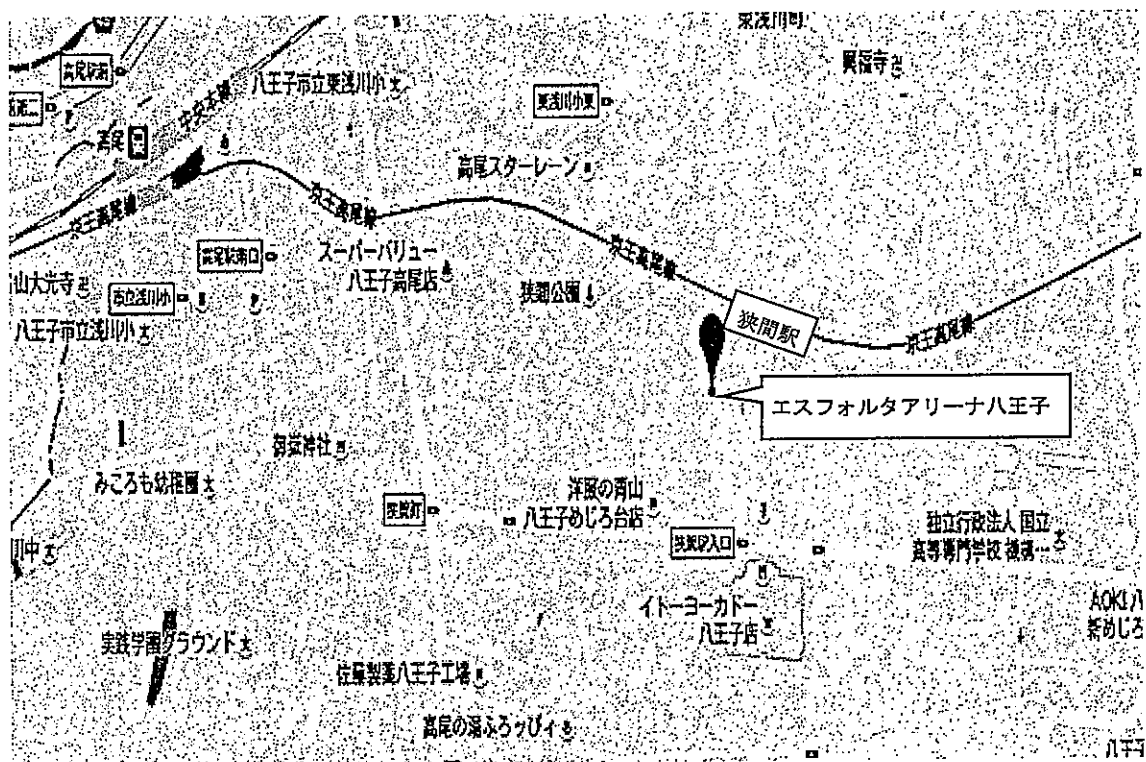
東浅川町

興福寺

高尾駅南

高尾二

八王子市立東浅川小

中央本線

高尾

東浅川小東

高尾スターレーン

京王高尾線

京王高尾線

高尾駅南口

スーパーバリュー八王子高尾店

山大光寺

市立浅川小

狭間公園

狭間駅

京王高尾線

八王子市立浅川小

エスフォルタアリーナ八王子

1

御霊神社

みころも幼稚園

洋服の青山 八王子めじろ台店

独立行政法人 国立高等専門学校 機構…

浅川中

狭間町

狭間駅入口

イトーヨーカドー八王子店

AOKI八 紫めじろ

実践学園グラウンド

佐藤製薬八王子工場

高尾の湯ふろッぴィ

八王子